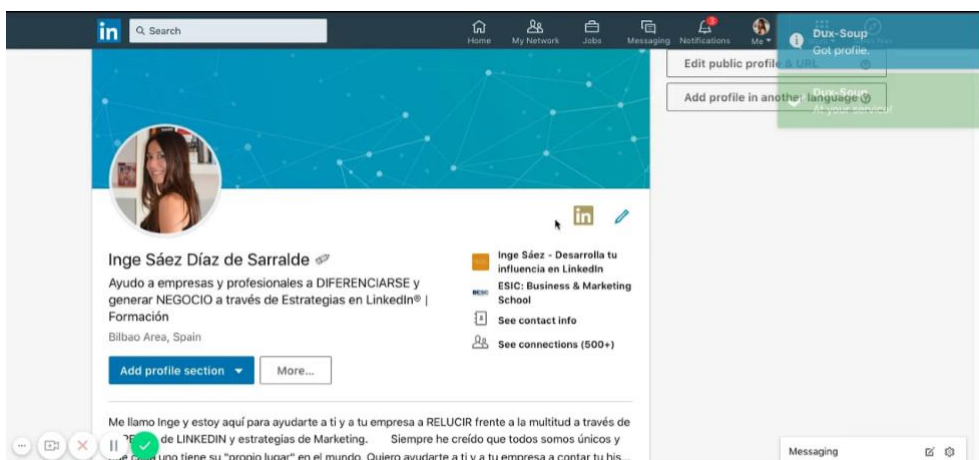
in Search

Home My Network Jobs Messaging Notifications Me

Dux-Soup
Got profile.

Dux-Soup
At your service!

Edit public profile & URL

Add profile in another language

Inge Sáez Díaz de Sarralde

Ayudo a empresas y profesionales a DIFERENCIARSE y generar NEGOCIO a través de Estrategias en LinkedIn® | Formación

Bilbao Area, Spain

Add profile section

More...

Inge Sáez - Desarrolla tu influencia en LinkedIn

ESIC: Business & Marketing School

See contact info

See connections (500+)

Me llamo Inge y estoy aquí para ayudarte a ti y a tu empresa a RELUCIR frente a la multitud a través de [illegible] de LINKEDIN y estrategias de Marketing. Siempre he creído que todos somos únicos y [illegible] uno tiene su "propio lugar" en el mundo. Quiero ayudarte a ti y a tu empresa a contar tu his...

Messaging